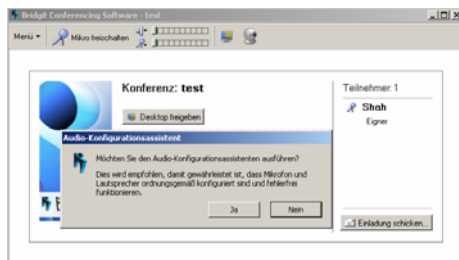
Bridgit Conferencing Software - test

Menü ▾ Mikro freischalten

Konferenz: test

Desktop freigeben

Teilnehmer: 1

Shah

Eigner

Audio-Konfigurationsassistent

Möchten Sie den Audio-Konfigurationsassistenten ausführen?

Dies wird empfohlen, damit gewährleistet ist, dass Mikrofon und Lautsprecher ordnungsgemäß konfiguriert sind und fehlerfrei funktionieren.

Ja

Nein

Einladung schicken...